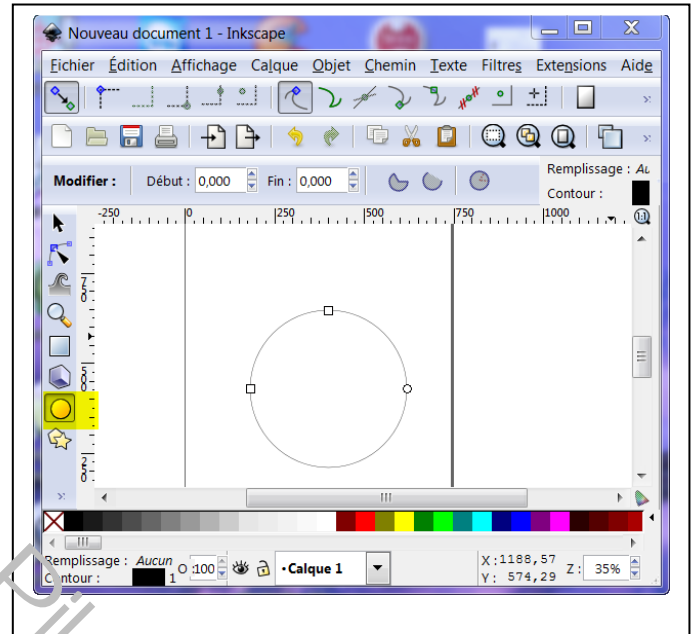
Nouveau document 1 - Inkscape

Fichier Édition Affichage Calque Objet Chemin Texte Filtres Extensions Aide

Modifier : Début : 0,000 Fin : 0,000

Remplissage : Au
Contour :

-250 0 250 500 750 1000

Remplissage : Aucun
Contour :
1
O : 100
•Calque 1
X: 1188,57
Y: 574,29
Z: 35%